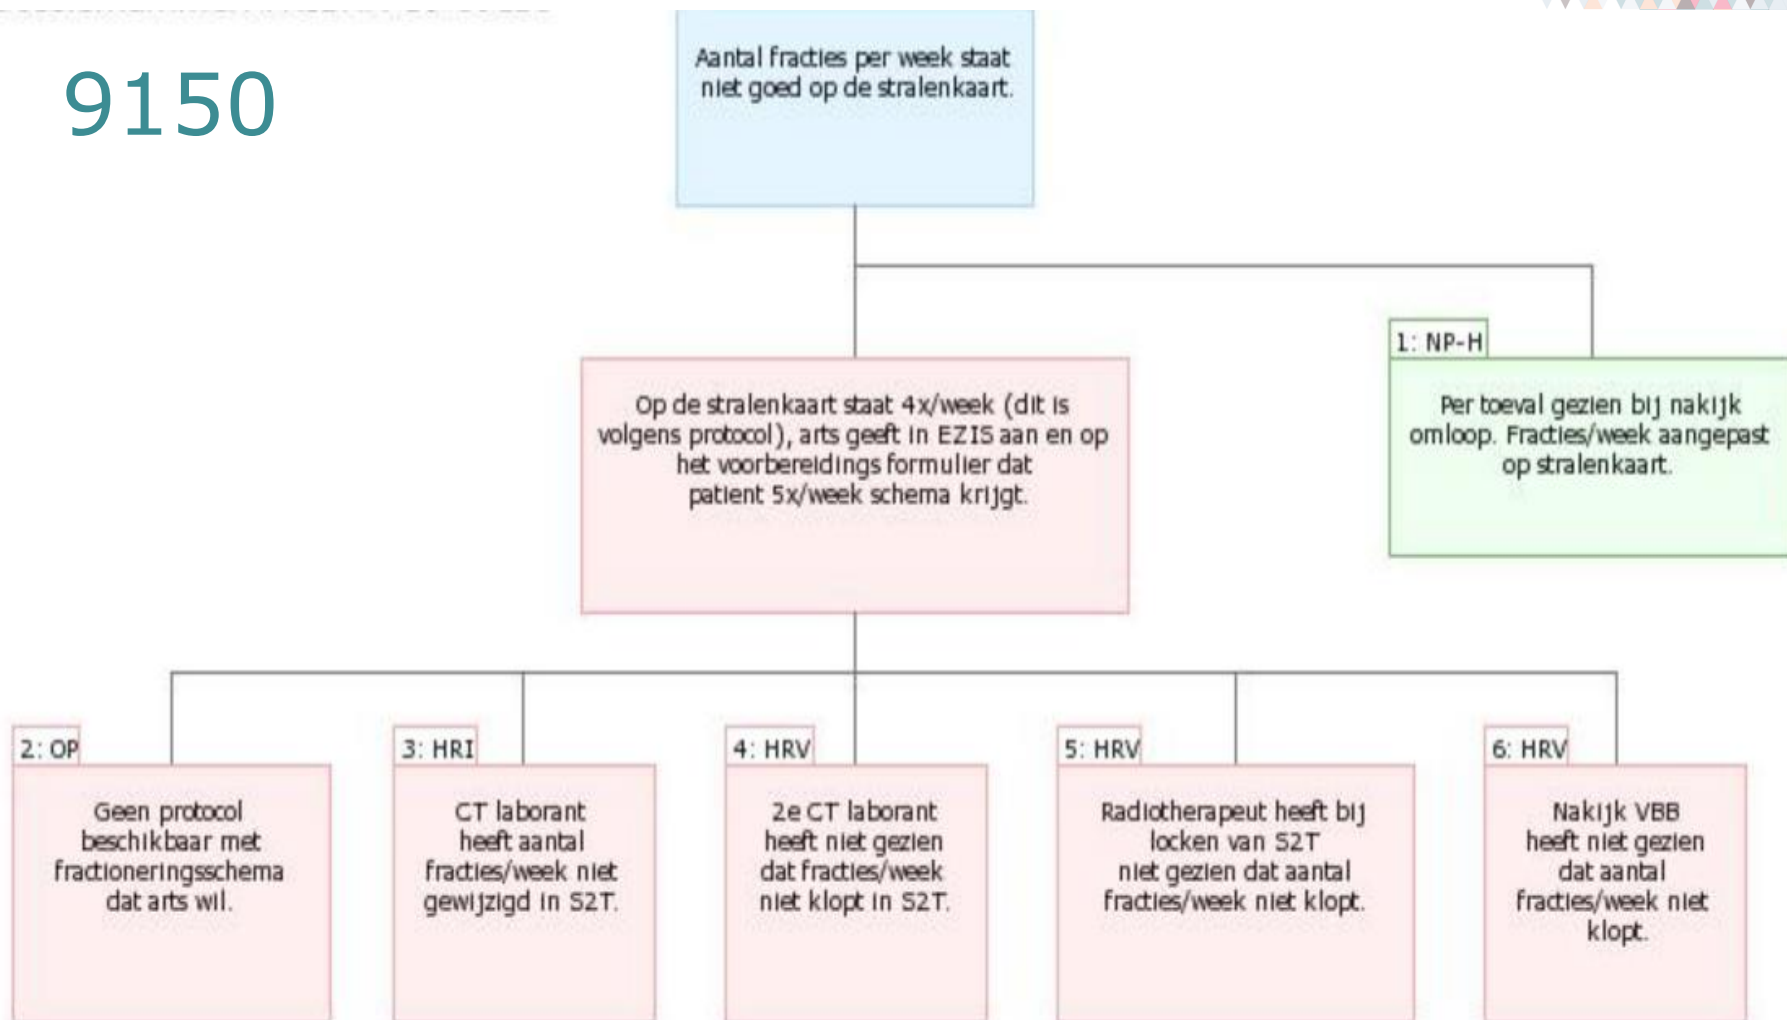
9150

Aantal fracties per week staat niet goed op de stralenkaart.

Op de stralenkaart staat 4x/week (dit is volgens protocol), arts geeft in EZIS aan en op het voorbereidings formulier dat patient 5x/week schema krijgt.

1: NP-H

Per toeval gezien bij nakijk omloop. Fracties/week aangepast op stralenkaart.

2: OP

Geen protocol beschikbaar met fractioneringsschema dat arts wil.

3: HRI

CT laborant heeft aantal fracties/week niet gewijzigd in S2T.

4: HRV

2e CT laborant heeft niet gezien dat fracties/week niet klopt in S2T.

5: HRV

Radiotherapeut heeft bij locken van S2T niet gezien dat aantal fracties/week niet klopt.

6: HRV

Nakijk VBB heeft niet gezien dat aantal fracties/week niet klopt.